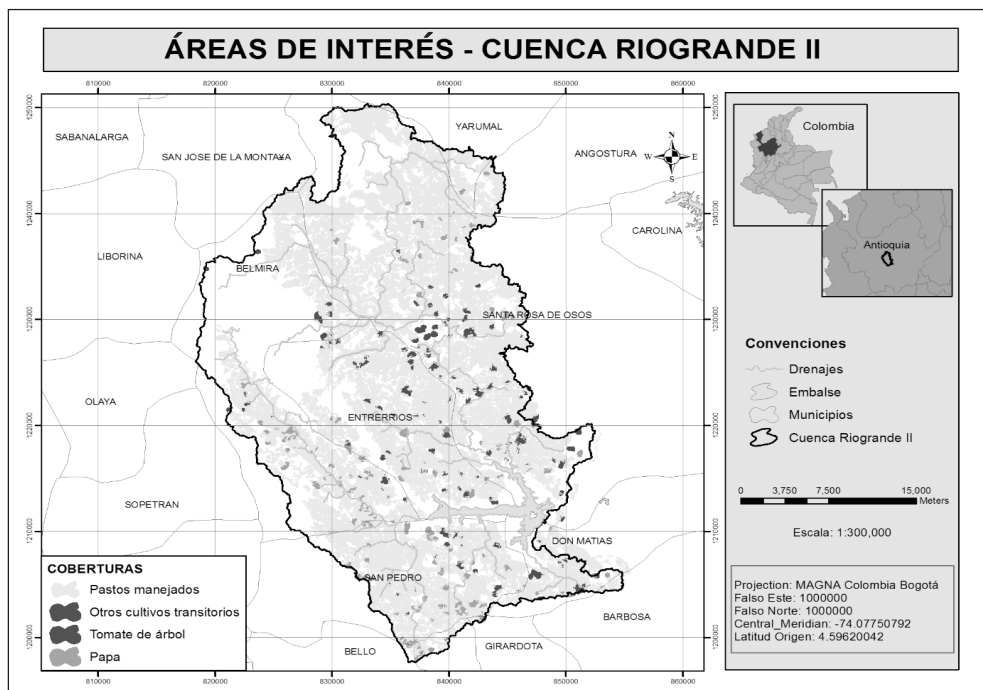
ÁREAS DE INTERÉS - CUENCA RIOGRANDE II

810000 820000 830000 840000 850000 860000

1250000
1240000
1230000
1220000
1210000
1200000

SABANALARGA
SAN JOSE DE LA MONTAÑA
YARUMAL
ANGOSTURA
CAROLINA
LIBORINA
BELMIRA
SANTA ROSA DE OSOS
OLAYA
ENTRERRIOS
SOPETRAN
DON MATIAS
SAN PEDRO
BARBOSA
BELLO
GIRARDOTA

N
W E
S

Colombia
Antioquia

Convenciones
Drenajes
Embalse
Municipios
Cuenca Riogrande II

0 3,750 7,500 15,000 Meters

Escala: 1:300,000

Projection: MAGNA Colombia Bogotá
Falso Este: 1000000
Falso Norte: 1000000
Central_Meridian: -74.07750792
Latitud Origen: 4.59620042

COBERTURAS
Pastos manejados
Otros cultivos transitorios
Tomate de árbol
Papa

810000 820000 830000 840000 850000 860000